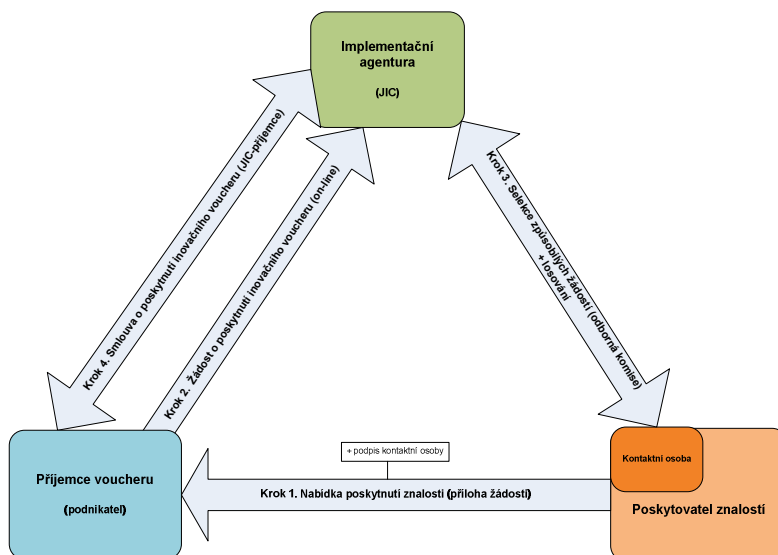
Implementační agentura

(JIC)

Krok 4. Smlouva o poskytnutí inovačního voucheru (JIC-příjemce)

Krok 2. Žádost o poskytnutí inovačního voucheru (on-line)

Krok 3. Selekce způsobilých žádostí (odborná komise) + losování

+ podpis kontaktní osoby

Příjemce voucheru

(podnikatel)

Krok 1. Nabídka poskytnutí znalosti (příloha žádosti)

Kontaktní osoba

Poskytovatel znalostí